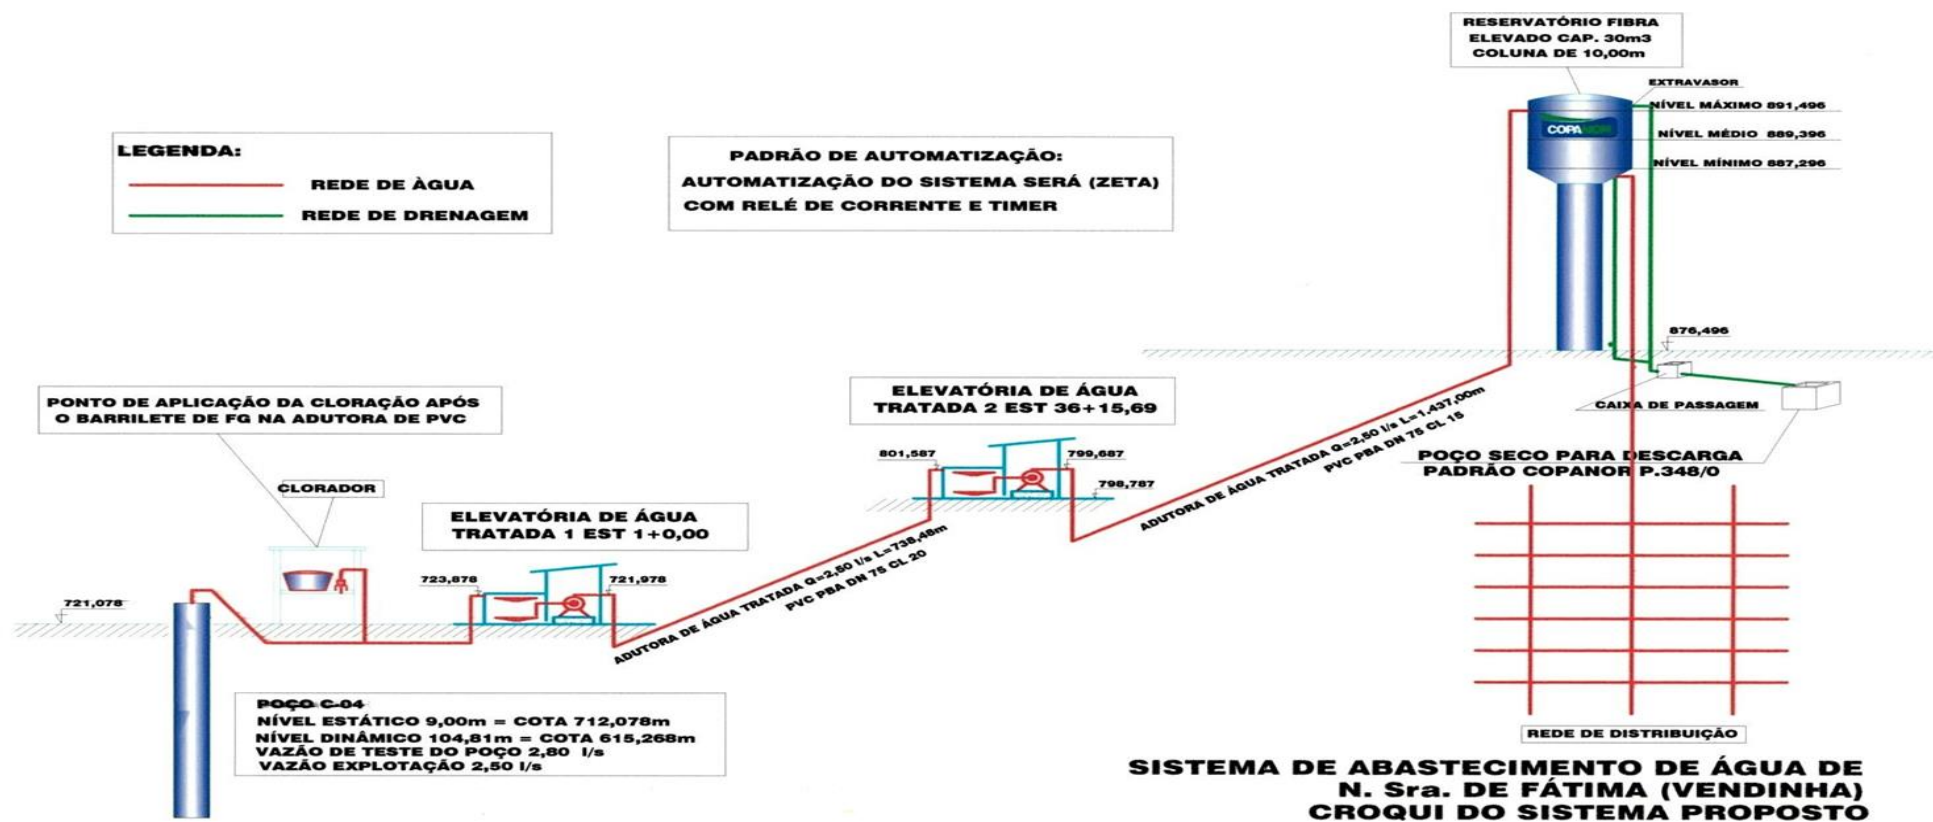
RESERVATÓRIO FIBRA
ELEVADO CAP. 30m3
COLUNA DE 10,00m

EXTRAVASOR
NÍVEL MÁXIMO 891,496
NÍVEL MÉDIO 889,396
NÍVEL MÍNIMO 887,296

COPANOR

LEGENDA:
REDE DE ÀGUA
REDE DE DRENAGEM

PADRÃO DE AUTOMATIZAÇÃO:
AUTOMATIZAÇÃO DO SISTEMA SERÁ (ZETA)
COM RELÉ DE CORRENTE E TIMER

876,496

PONTO DE APLICAÇÃO DA CLORAÇÃO APÓS
O BARRILETE DE FG NA ADUTORA DE PVC

ELEVATÓRIA DE ÁGUA
TRATADA 2 EST 36+15,69

CAIXA DE PASSAGEM

801,587
799,687
798,787

ADUTORA DE ÁGUA TRATADA Q=2,50 l/s L=1.437,00m
PVC PBA DN 75 CL 15

POÇO SECO PARA DESCARGA
PADRÃO COPANOR P.348/0

CLORADOR

ELEVATÓRIA DE ÁGUA
TRATADA 1 EST 1+0,00

723,878
721,978
721,078

ADUTORA DE ÁGUA TRATADA Q=2,50 l/s L=738,48m
PVC PBA DN 75 CL 20

POÇO C-04
NÍVEL ESTÁTICO 9,00m = COTA 712,078m
NÍVEL DINÂMICO 104,81m = COTA 615,268m
VAZÃO DE TESTE DO POÇO 2,80 l/s
VAZÃO EXPLOTAÇÃO 2,50 l/s

REDE DE DISTRIBUIÇÃO

SISTEMA DE ABASTECIMENTO DE ÁGUA DE
N. Sra. DE FÁTIMA (VENDINHA)
CROQUI DO SISTEMA PROPOSTO